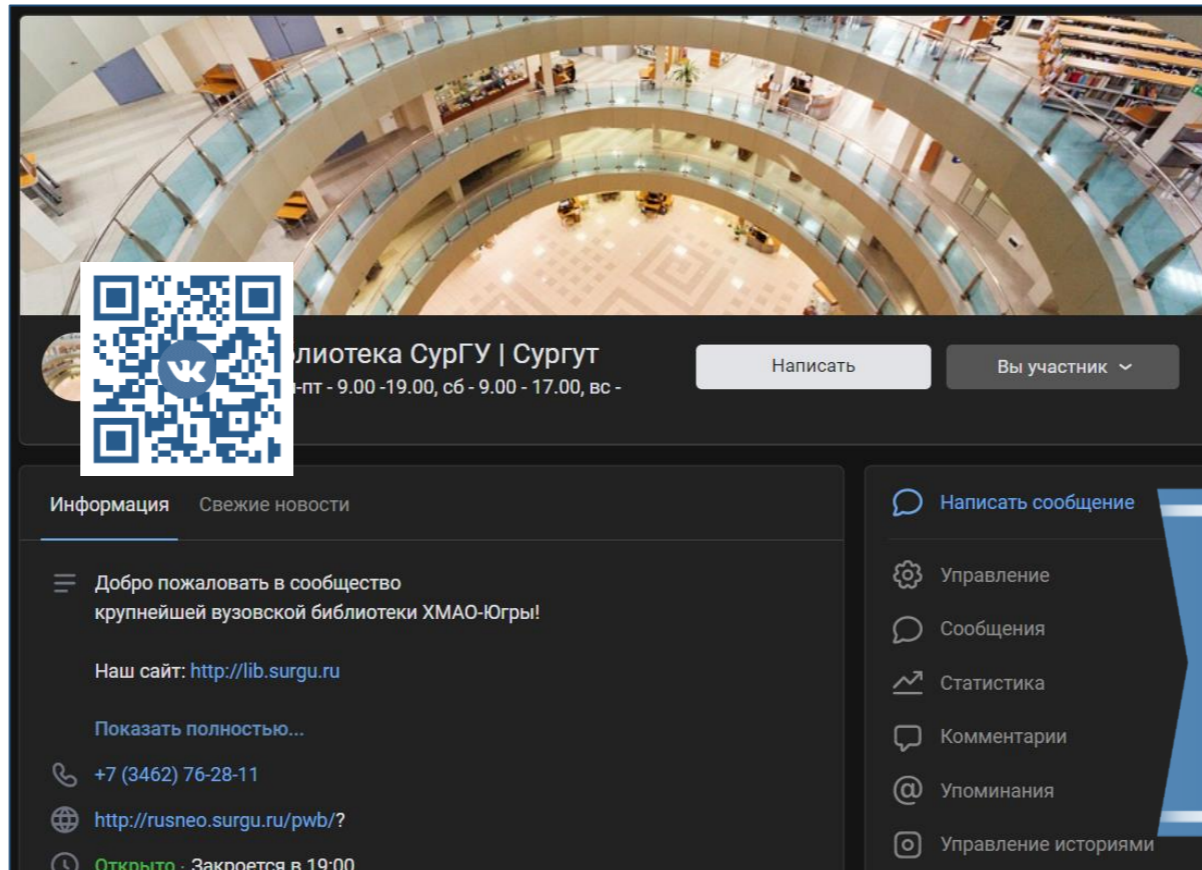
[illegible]блиотека СурГУ | Сургут
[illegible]-пт - 9.00 -19.00, сб - 9.00 - 17.00, вс -

Написать

Вы участник

Информация

Свежие новости

Добро пожаловать в сообщество крупнейшей вузовской библиотеки ХМАО-Югры!

Наш сайт: http://lib.surgu.ru

Показать полностью...

+7 (3462) 76-28-11

http://rusneo.surgu.ru/pwb/?

Открыто · Закроется в 19:00

Написать сообщение

Управление

Сообщения

Статистика

Комментарии

Упоминания

Управление историями